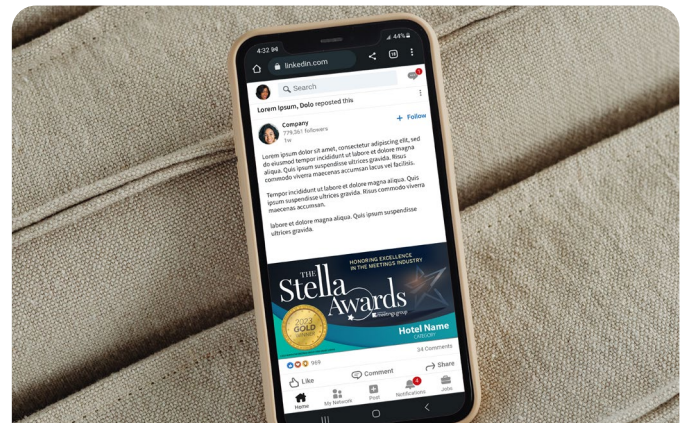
4:32 94

44%

linkedin.com

Search

Lorem Ipsum, Dolo reposted this

Company
779,361 followers
1w

+ Follow

Lorem ipsum dolor sit amet, consectetur adipiscing elit, sed do eiusmod tempor incididunt ut labore et dolore magna aliqua. Quis ipsum suspendisse ultrices gravida. Risus commodo viverra maecenas accumsan lacus vel facilisis.

Tempor incididunt ut labore et dolore magna aliqua. Quis ipsum suspendisse ultrices gravida. Risus commodo viverra maecenas accumsan.

labore et dolore magna aliqua. Quis ipsum suspendisse ultrices gravida.

HONORING EXCELLENCE IN THE MEETINGS INDUSTRY

THE Stella Awards

meetingsgroup

2023 GOLD

Hotel Name
CATEGORY

969

34 Comments

Like

Comment

Share

Home

My Network

Post

Notifications

Jobs